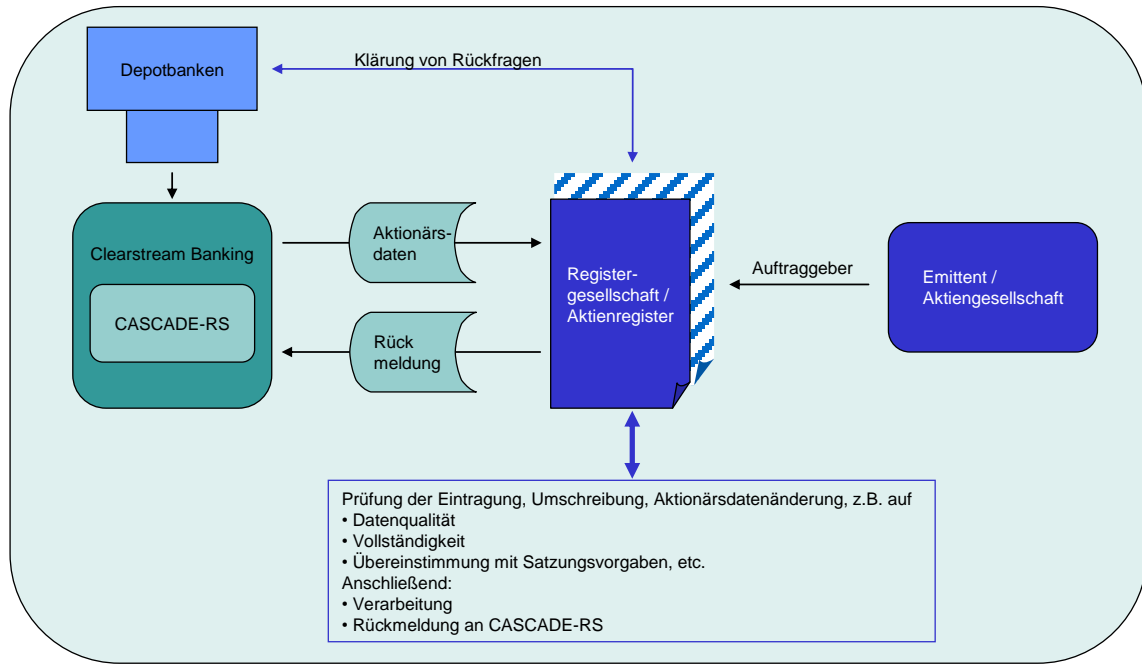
Depotbanken

Klärung von Rückfragen

Clearstream Banking

CASCADE-RS

Aktionärsdaten

Rück meldung

Registergesellschaft / Aktienregister

Auftraggeber

Emittent / Aktiengesellschaft

Prüfung der Eintragung, Umschreibung, Aktionärsdatenänderung, z.B. auf
• Datenqualität
• Vollständigkeit
• Übereinstimmung mit Satzungsvorgaben, etc.
Anschließend:
• Verarbeitung
• Rückmeldung an CASCADE-RS